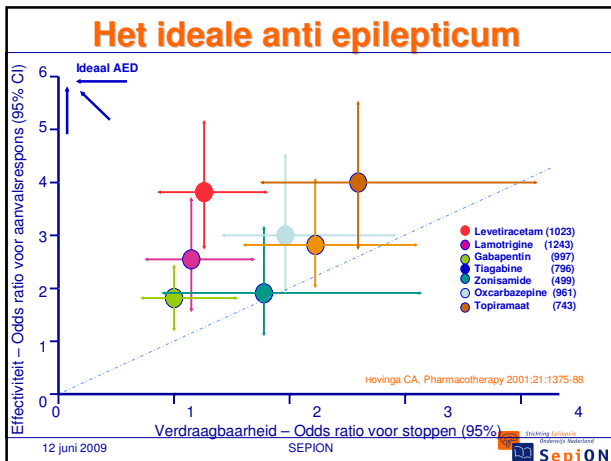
Het ideale anti epilepticum

Ideaal AED

Effectiviteit – Odds ratio voor aanvalsrespons (95% CI)

6
5
4
3
2
1
0

0
1
2
3
4

| | |
|---|---|
| Levetiracetam | (1023) |
| Lamotrigine | (1243) |
| Gabapentin | (997) |
| Tiagabine | (796) |
| Zonisamide | (499) |
| Oxcarbazepine | (961) |
| Topiramaat | (743) |

Hovinga CA, Pharmacotherapy 2001;21:1375-88

Verdraagbaarheid – Odds ratio voor stoppen (95%)

12 juni 2009

SEPION

Stichting Epilepsie Onderwijs Nederland

SEPION